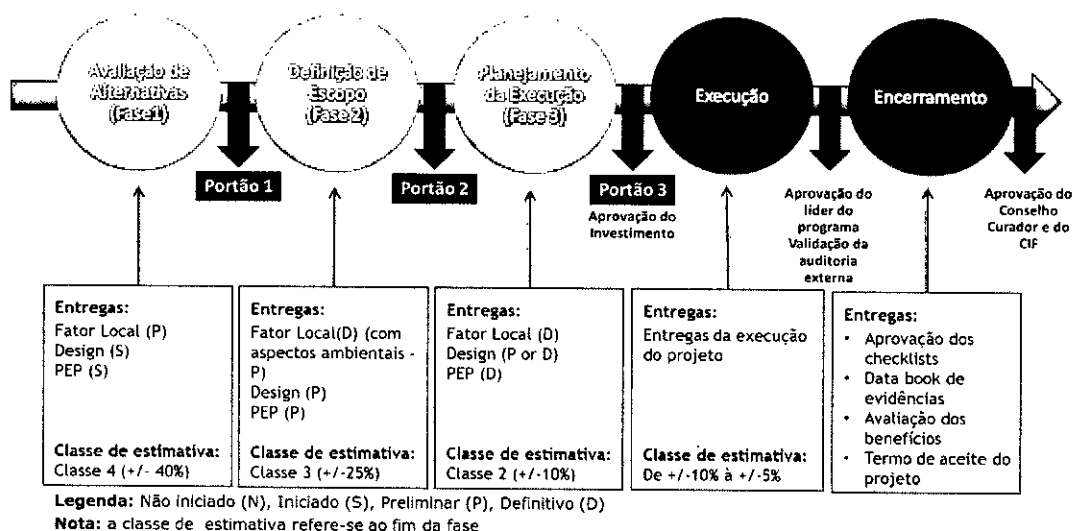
Avaliação de Alternativas (Fase1)

Definição de Escopo (Fase 2)

Planejamento da Execução (Fase 3)

Execução

Encerramento

Portão 1

Portão 2

Portão 3

Aprovação do Investimento

Aprovação do líder do programa Validação da auditoria externa

Aprovação do Conselho Curador e do CIF

Entregas:
Fator Local (P)
Design (S)
PEP (S)

Classe de estimativa:
Classe 4 (+/- 40%)

Entregas:
Fator Local(D) (com aspectos ambientais - P)
Design (P)
PEP (P)

Classe de estimativa:
Classe 3 (+/-25%)

Entregas:
Fator Local (D)
Design (P or D)
PEP (D)

Classe de estimativa:
Classe 2 (+/-10%)

Entregas:
Entregas da execução do projeto

Classe de estimativa:
De +/-10% à +/-5%

Entregas:
• Aprovação dos checklists
• Data book de evidências
• Avaliação dos benefícios
• Termo de aceite do projeto

Legenda: Não iniciado (N), Iniciado (S), Preliminar (P), Definitivo (D)
Nota: a classe de estimativa refere-se ao fim da fase